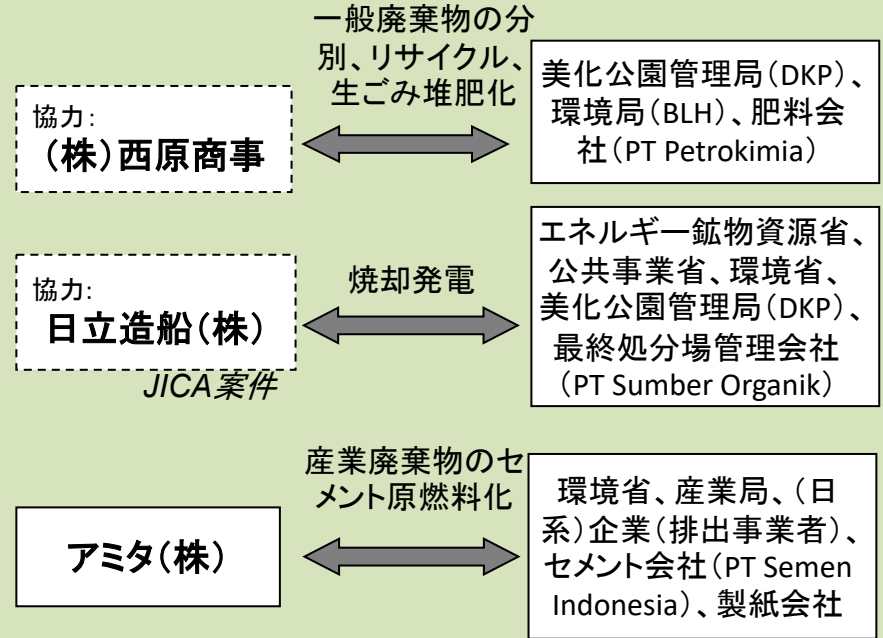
一般廃棄物の分別、リサイクル、生ごみ堆肥化

協力:
（株）西原商事

美化公園管理局（DKP）、環境局（BLH）、肥料会社（PT Petrokimia）

焼却発電

協力:
日立造船（株）

JICA案件

エネルギー鉱物資源省、公共事業省、環境省、美化公園管理局（DKP）、最終処分場管理会社（PT Sumber Organik）

産業廃棄物のセメント原燃料化

アミタ（株）

環境省、産業局、（日系）企業（排出事業者）、セメント会社（PT Semen Indonesia）、製紙会社